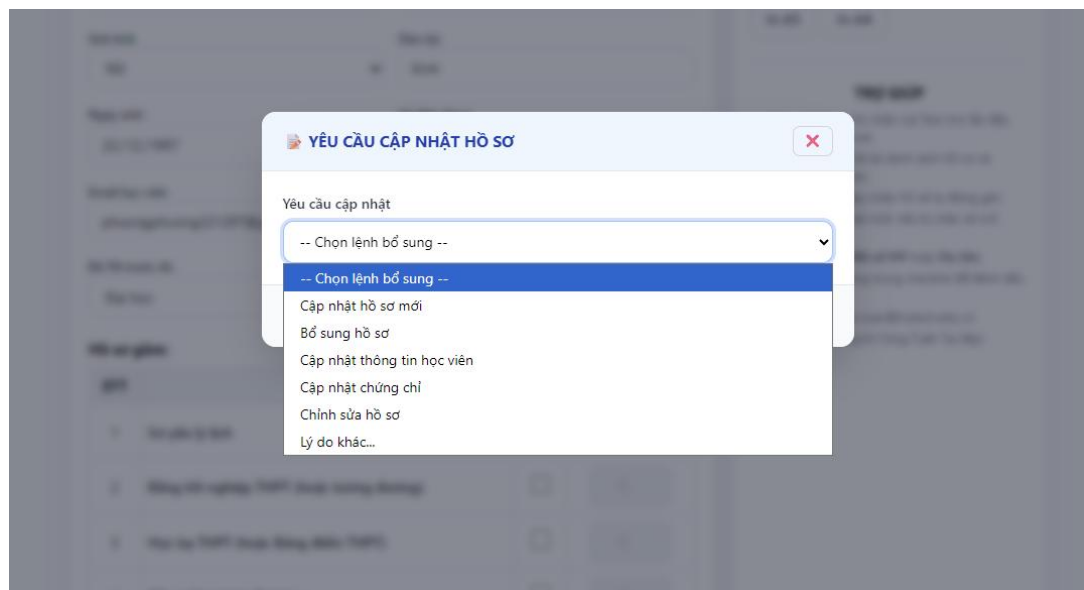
YÊU CẦU CẬP NHẬT HỒ SƠ

×

Yêu cầu cập nhật

-- Chọn lệnh bổ sung --

-- Chọn lệnh bổ sung --
Cập nhật hồ sơ mới
Bổ sung hồ sơ
Cập nhật thông tin học viên
Cập nhật chứng chỉ
Chỉnh sửa hồ sơ
Lý do khác...